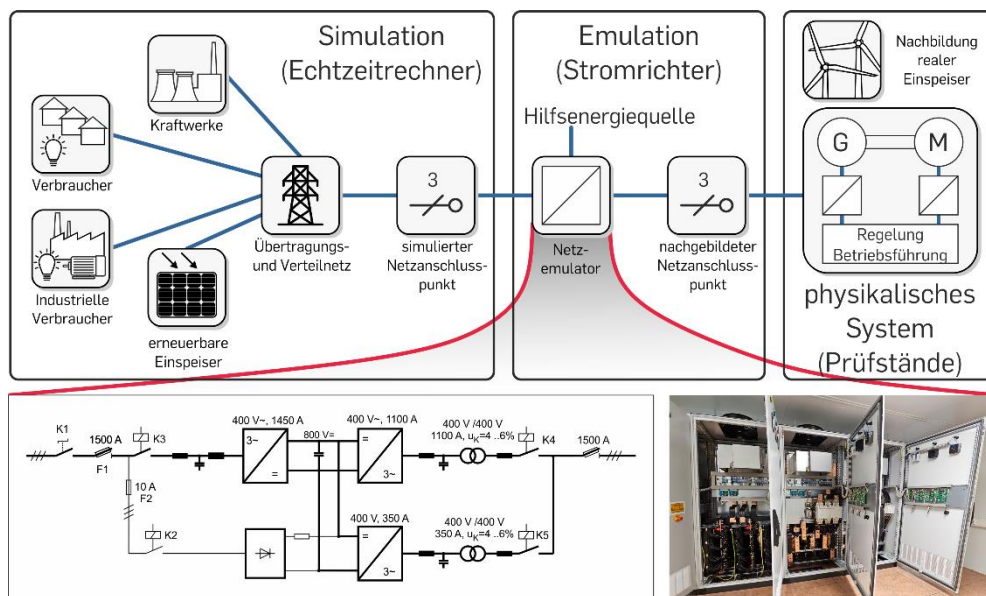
Simulation (Echtzeitrechner)

Emulation (Stromrichter)

Nachbildung realer Einspeiser

Kraftwerke

Verbraucher

Industrielle Verbraucher

erneuerbare Einspeiser

Übertragungs- und Verteilnetz

3

simulierter Netzanschlusspunkt

Hilfsenergiequelle

Netzemulator

3

nachgebildeter Netzanschlusspunkt

G

M

Regelung Betriebsführung

physikalisches System (Prüfstände)

K1

1500 A

K3

F1

10 A

F2

K2

400 V~, 1450 A

3~

=

800 V=

400 V~, 1100 A

=

3~

400 V /400 V

1100 A, $u_K$=4 ..6%

K4

1500 A

400 V, 350 A

=

3~

400 V /400 V

350 A, $u_K$=4 ..6%

K5